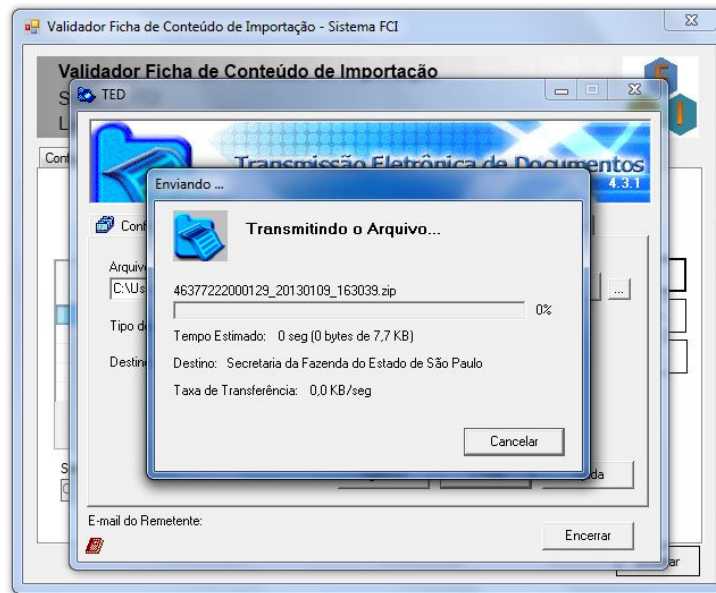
Validador Ficha de Conteúdo de Importação - Sistema FCI

Validador Ficha de Conteúdo de Importação

S
L
Cont

TED

Transmissão Eletrônica de Documentos
4.3.1

Cont
Arquiv
C:\Us
Tipo d
Destin

Enviando ...

Transmitindo o Arquivo...

46377222000129_20130109_163039.zip

0%

Tempo Estimado: 0 seg (0 bytes de 7,7 KB)

Destino: Secretaria da Fazenda do Estado de São Paulo

Taxa de Transferência: 0,0 KB/seg

Cancelar

...
da
S

E-mail do Remetente:

Encerrar

ar